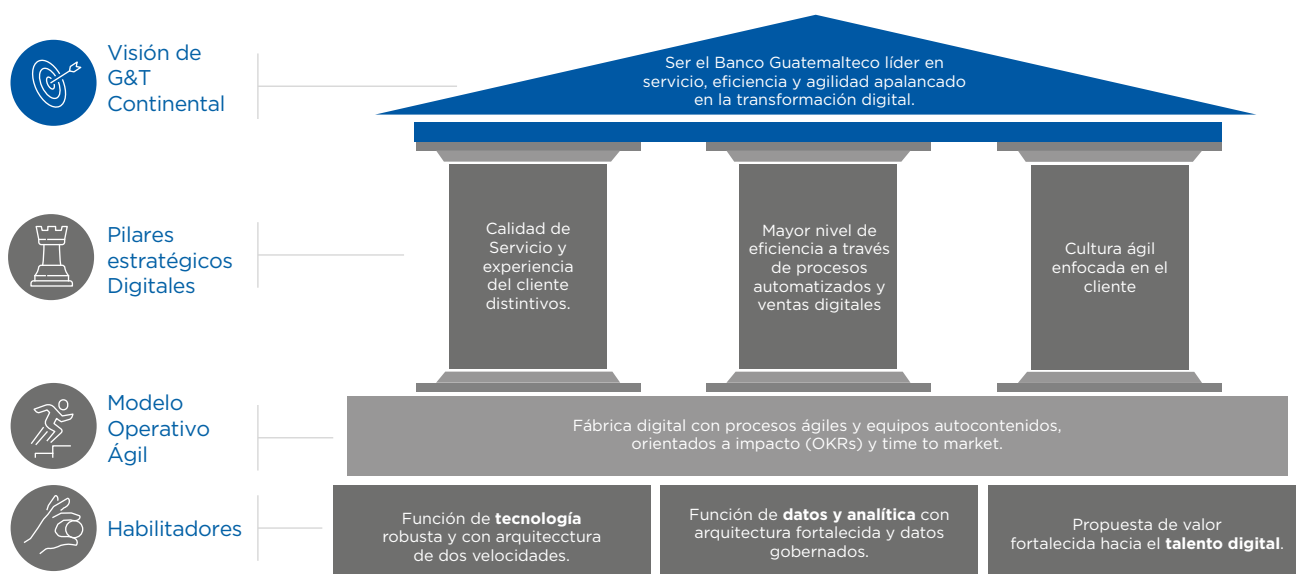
Visión de G&T Continental

Ser el Banco Guatemalteco líder en servicio, eficiencia y agilidad apalancado en la transformación digital.

Pilares estratégicos Digitales

Calidad de Servicio y experiencia del cliente distintivos.

Mayor nivel de eficiencia a través de procesos automatizados y ventas digitales

Cultura ágil enfocada en el cliente

Modelo Operativo Ágil

Fábrica digital con procesos ágiles y equipos autocontenidos, orientados a impacto (OKRs) y time to market.

Habilitadores

Función de **tecnología** robusta y con arquitecctura de dos velocidades.

Función de **datos y analítica** con arquitectura fortalecida y datos gobernados.

Propuesta de valor fortalecida hacia el **talento digital**.